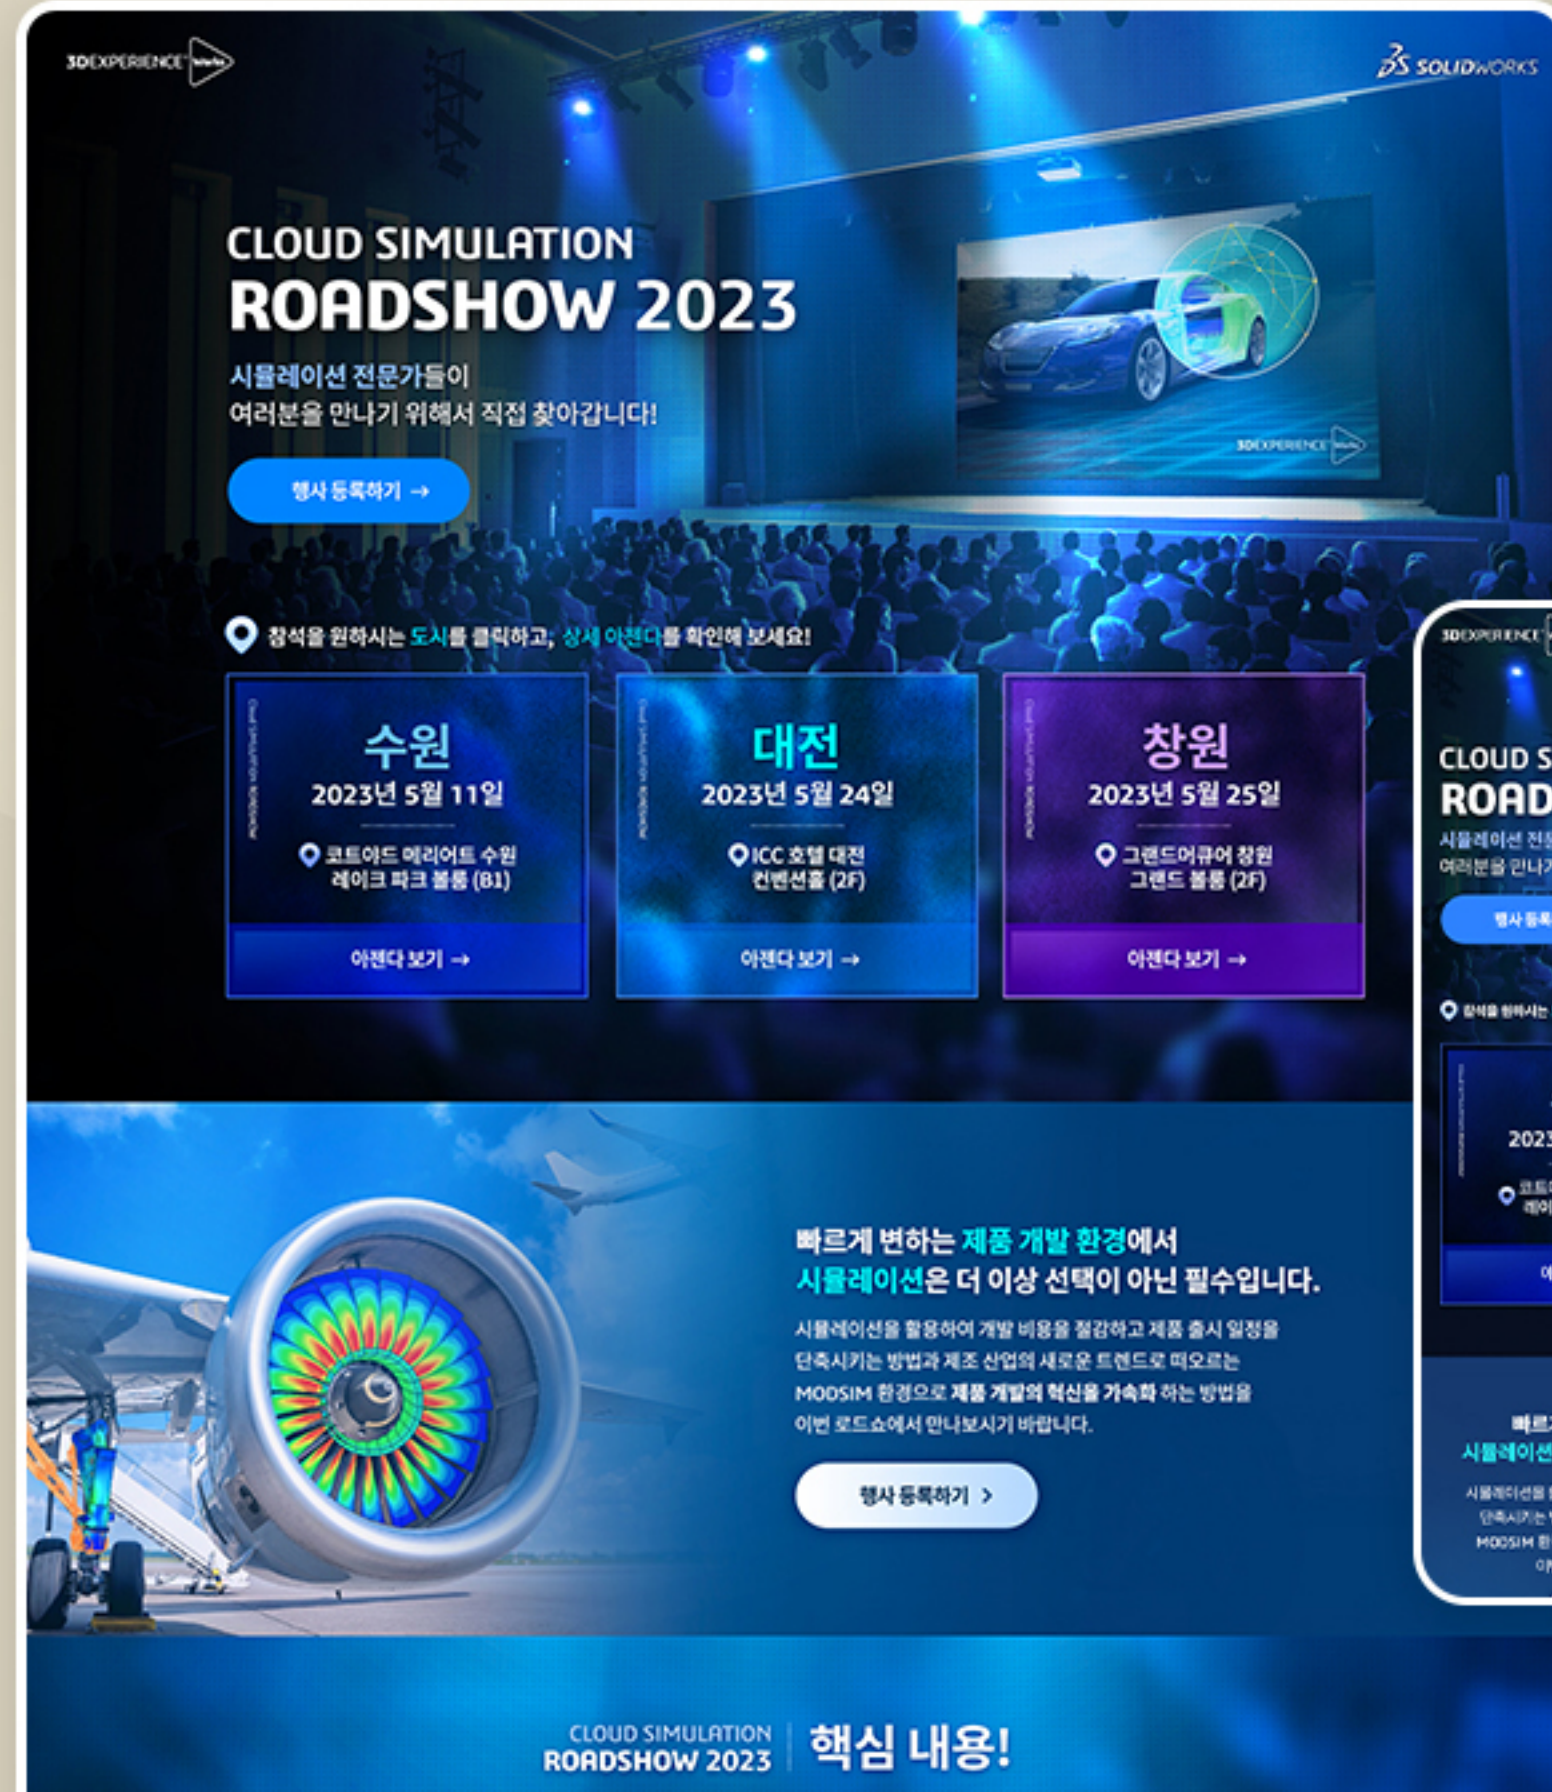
3DEXPERIENCE works

3S SOLIDWORKS

CLOUD SIMULATION
ROADSHOW 2023

시뮬레이션 전문가들이
여러분을 만나기 위해서 직접 찾아갑니다!

행사 등록하기 →

3DEXPERIENCE works

참석을 원하시는 도시를 클릭하고, 상세 아젠다를 확인해 보세요!

수원
2023년 5월 11일
코트야드 메리어트 수원 레이크 파크 볼룸 (B1)
아젠다 보기 →

대전
2023년 5월 24일
ICC 호텔 대전 컨벤션홀 (2F)
아젠다 보기 →

창원
2023년 5월 25일
그랜드머큐어 창원 그랜드 볼룸 (2F)
아젠다 보기 →

3DEXPERIENCE
CLOUD S
ROAD
시뮬레이션 전
여러분을 만나기
행사 등
참석을 원하시는
2023
코트
레이
아
빠르
시뮬레이션
시뮬레이션을
단축시키는
MODSIM 환

빠르게 변하는 제품 개발 환경에서
시뮬레이션은 더 이상 선택이 아닌 필수입니다.

시뮬레이션을 활용하여 개발 비용을 절감하고 제품 출시 일정을 단축시키는 방법과 제조 산업의 새로운 트렌드로 떠오르는 MODSIM 환경으로 제품 개발의 혁신을 가속화 하는 방법을 이번 로드쇼에서 만나보시기 바랍니다.

행사 등록하기 >

CLOUD SIMULATION
ROADSHOW 2023
핵심 내용!